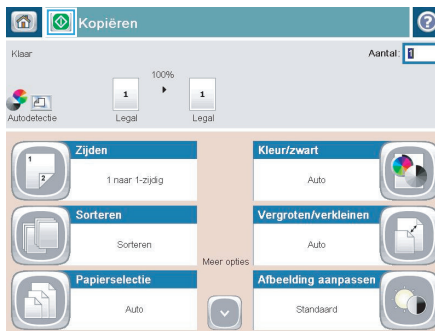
Kopiëren

Klaar

Aantal: 1

100%

1

1

Autodetectie

Legal

Legal

Zijden

1

2

1 naar 1-zijdig

Kleur/zwart

Auto

Sorteren

Sorteren

Vergroten/verkleinen

Auto

Meer opties

Papierselectie

Auto

Afbeelding aanpassen

Standaard